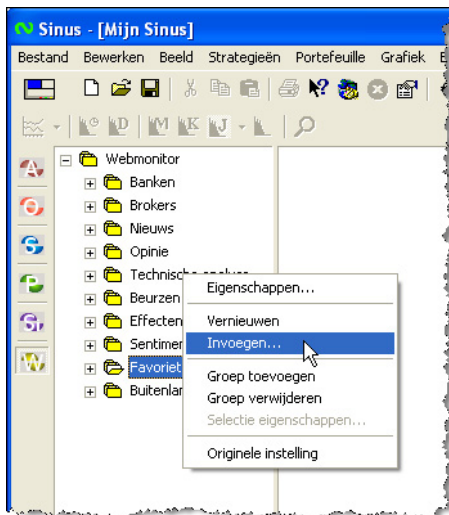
Sinus - [Mijn Sinus]

Bestand Bewerken Beeld Strategieën Portefeuille Grafiek E

Webmonitor
Banken
Brokers
Nieuws
Opinie
Technische analyse
Beurzen
Effecten
Sentimen
Favoriet
Buitenlan

Eigenschappen...
Vernieuwen
Invoegen...
Groep toevoegen
Groep verwijderen
Selectie eigenschappen...
Originele instelling